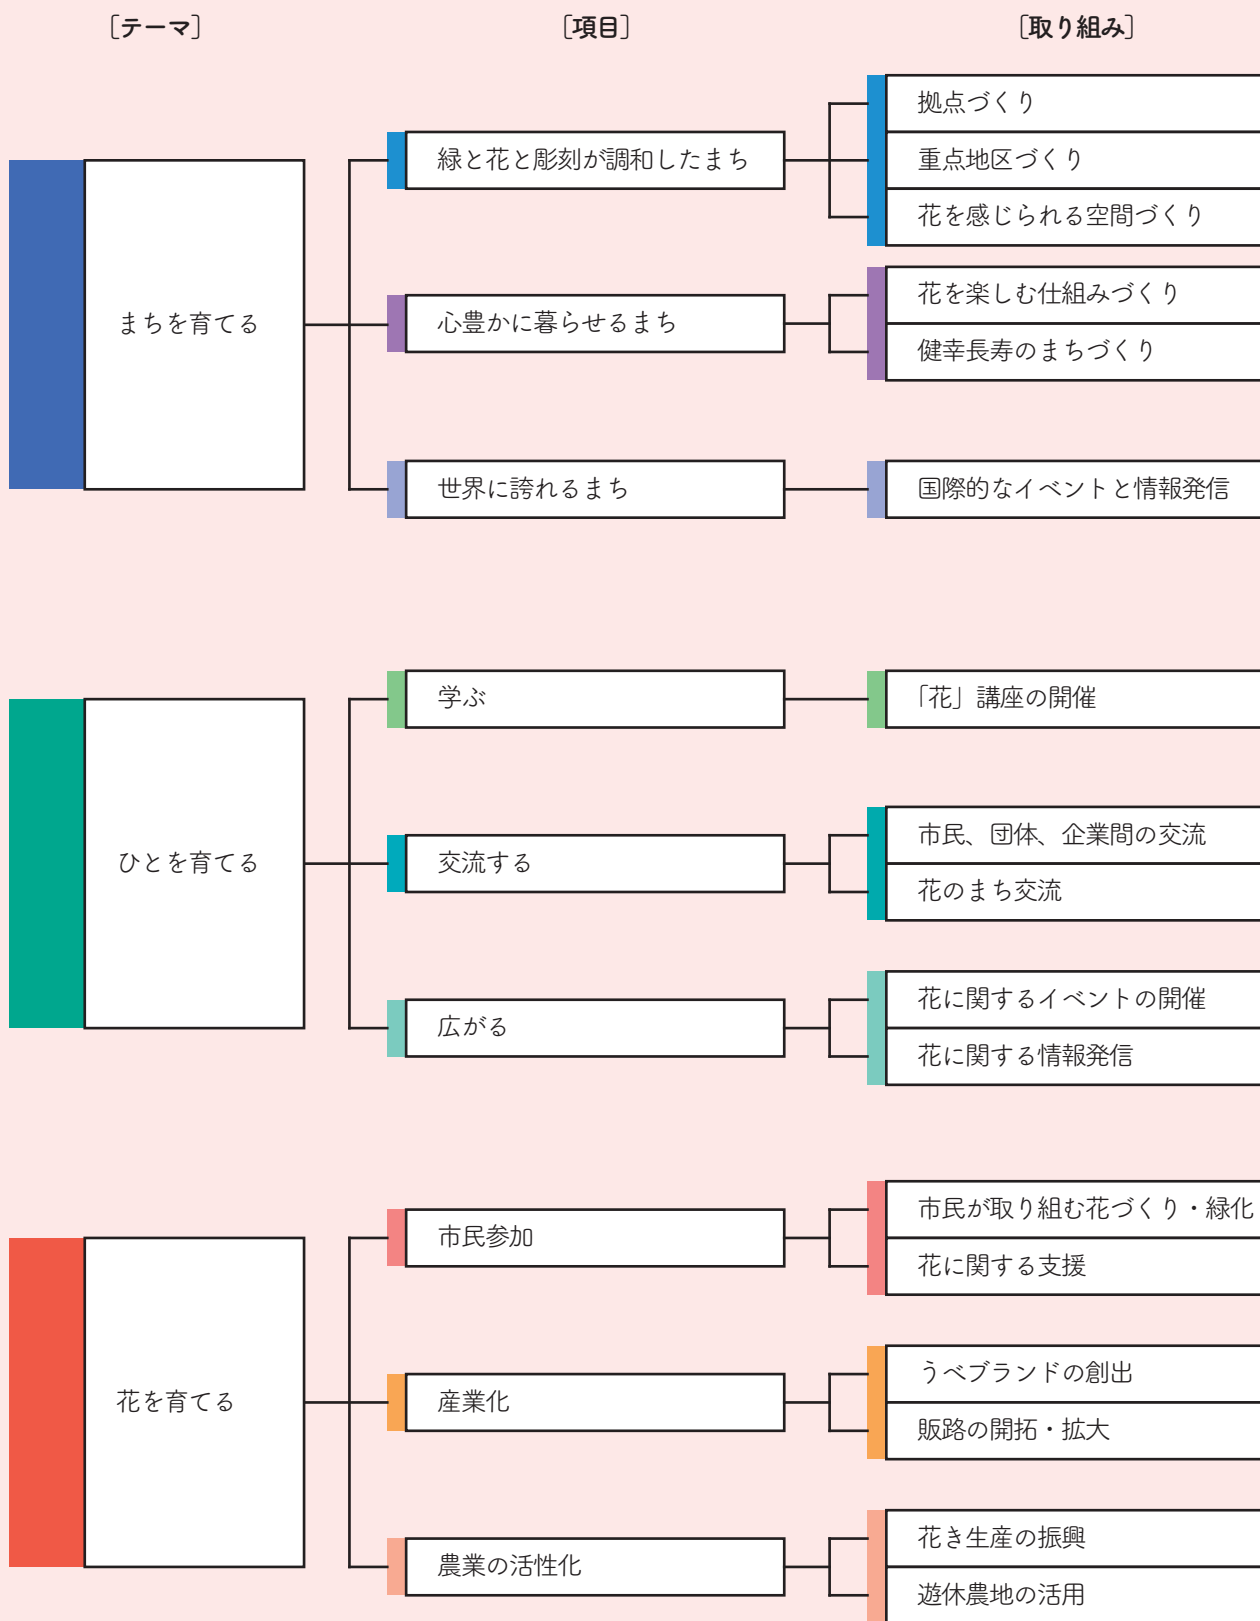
〔テーマ〕

〔項目〕

〔取り組み〕

まちを育てる

緑と花と彫刻が調和したまち

拠点づくり

重点地区づくり

花を感じられる空間づくり

心豊かに暮らせるまち

花を楽しむ仕組みづくり

健幸長寿のまちづくり

世界に誇れるまち

国際的なイベントと情報発信

ひとを育てる

学ぶ

「花」講座の開催

交流する

市民、団体、企業間の交流

花のまち交流

広がる

花に関するイベントの開催

花に関する情報発信

花を育てる

市民参加

市民が取り組む花づくり・緑化

花に関する支援

産業化

うべブランドの創出

販路の開拓・拡大

農業の活性化

花き生産の振興

遊休農地の活用